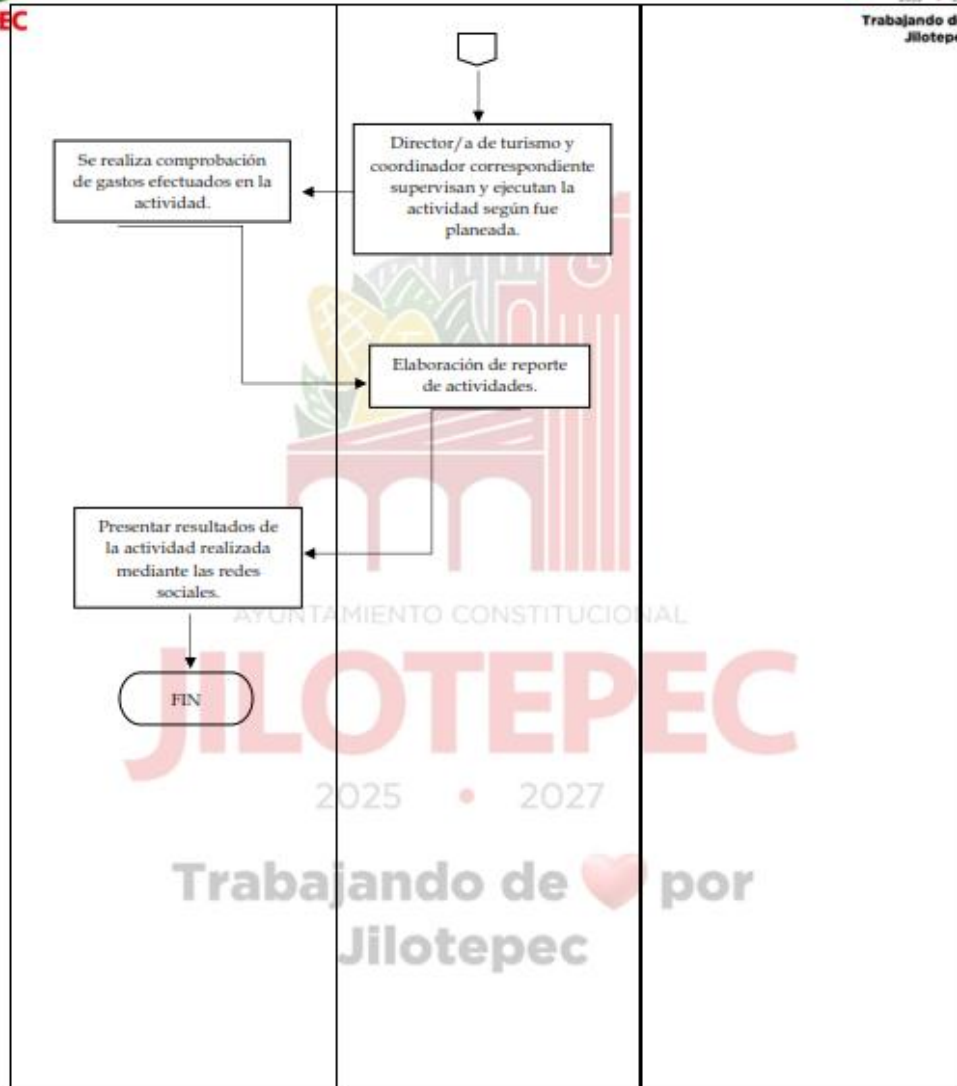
EC

Trabajando d
Jilotepe

Director/a de turismo y coordinador correspondiente supervisan y ejecutan la actividad según fue planeada.

Se realiza comprobación de gastos efectuados en la actividad.

Elaboración de reporte de actividades.

Presentar resultados de la actividad realizada mediante las redes sociales.

FIN

AYUNTAMIENTO CONSTITUCIONAL
JILOTEPEC
2025 • 2027
Trabajando de por Jilotepec